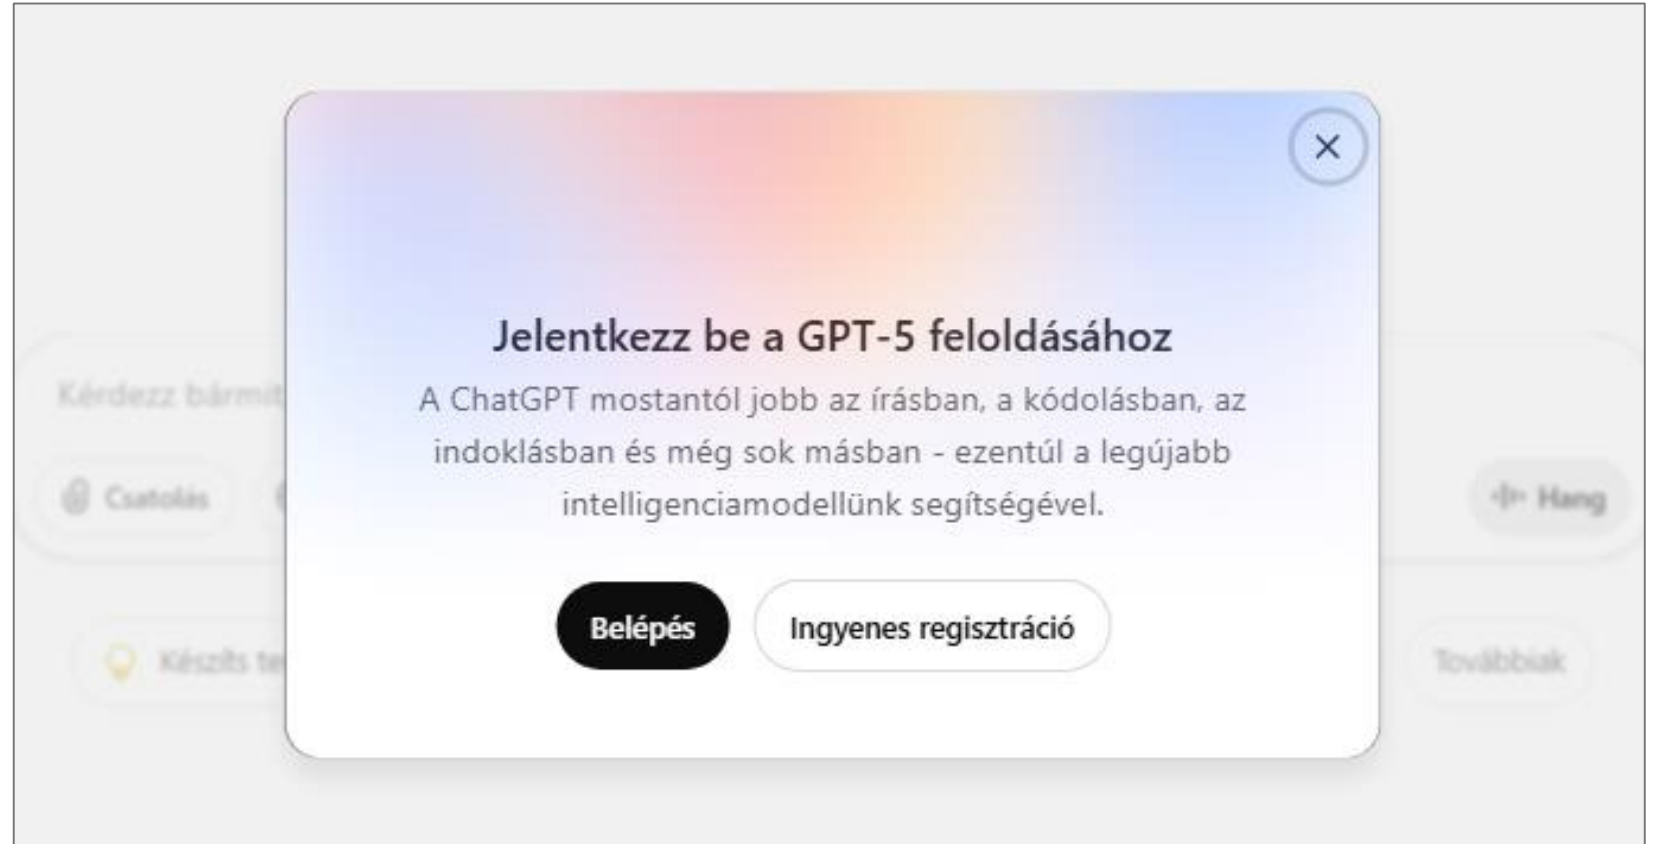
Kérdezz bármit

Csatolás

Hang

Készíts te

Továbbiak

×

Jelentkezz be a GPT-5 feloldásához

A ChatGPT mostantól jobb az írásban, a kódolásban, az indoklásban és még sok másban - ezentúl a legújabb intelligenciamodellünk segítségével.

Belépés

Ingyenes regisztráció